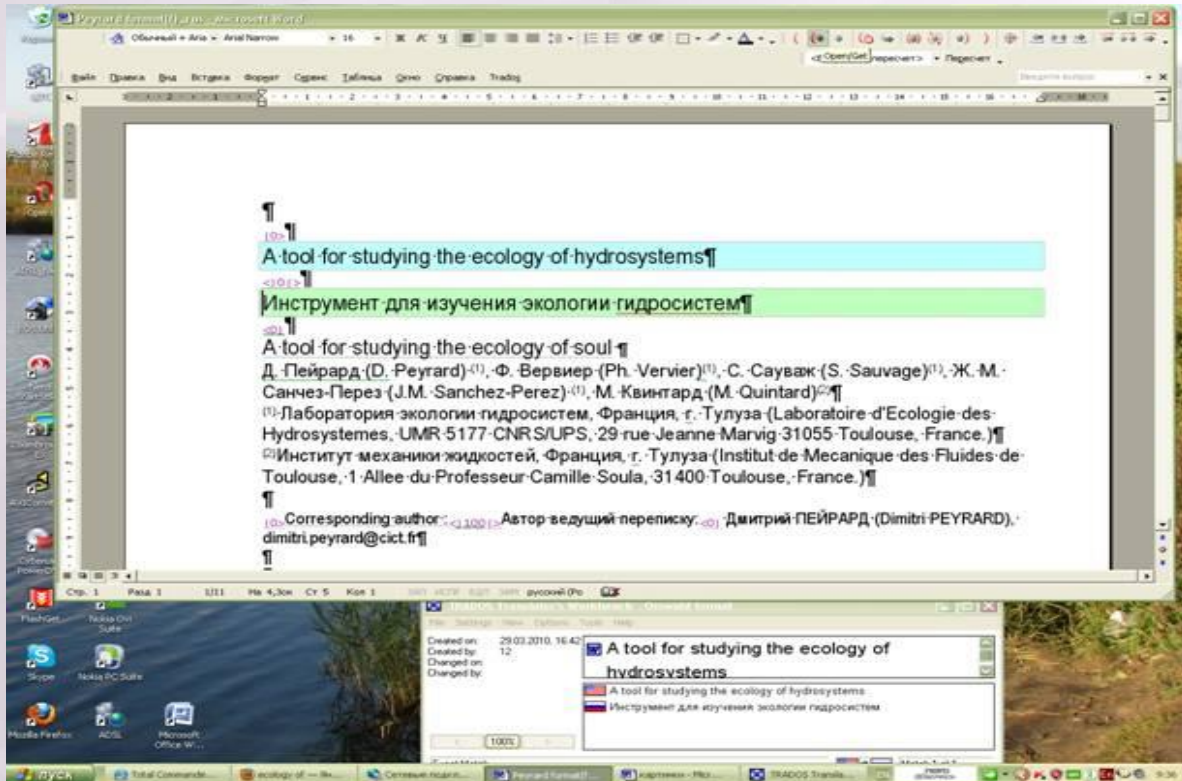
Peyrard format(1).rtf - Microsoft Word

Обычный + Aria • Arial Narrow • 16

Файл Правка Вид Вставка Формат Сервис Таблица Окно Справка Trados

Open/Get

¶

{0>¶

A tool for studying the ecology of hydrosystems¶

<}0{>¶

Инструмент для изучения экологии гидросистем¶

<0}¶

A tool for studying the ecology of soil ¶

Д. Пейрард (D. Peyrard)⁽¹⁾, Ф. Вервиер (Ph. Vervier)⁽¹⁾, С. Сауваж (S. Sauvage)⁽¹⁾, Ж. М. Санчез-Перез (J.M. Sanchez-Perez)⁽¹⁾, М. Квинтард (M. Quintard)⁽²⁾¶

⁽¹⁾Лаборатория экологии гидросистем, Франция, г. Тулуза (Laboratoire d'Ecologie des Hydrosystemes, UMR 5177 CNRS/UPS, 29 rue Jeanne Marvig 31055 Toulouse, France.)¶

⁽²⁾Институт механики жидкостей, Франция, г. Тулуза (Institut de Mecanique des Fluides de Toulouse, 1 Allee du Professeur Camille Soula, 31400 Toulouse, France.)¶

¶

{0>Corresponding author: <}100{>Автор ведущий переписку: <0} Дмитрий ПЕЙРАРД (Dimitri PEYRARD), dimitri.peyrard@cict.fr¶

¶

Стр. 1 Разд 1 1/11 На 4,3см Ст 5 Кол 1 русский (Ро

TRADOS Translator's Workbench

Created on: 29.03.2010, 16:42
Created by: 12
Changed on:
Changed by:

A tool for studying the ecology of hydrosystems

A tool for studying the ecology of hydrosystems
Инструмент для изучения экологии гидросистем

100%

FlashGet Nokia Ovi Suite Skype Nokia PC Suite Mozilla Firefox ADSL Microsoft Office W...

пуск Total Commande... ecology of — ... Сетевые подкл... Peyrard format... картинки - Mic... TRADOS Transla...